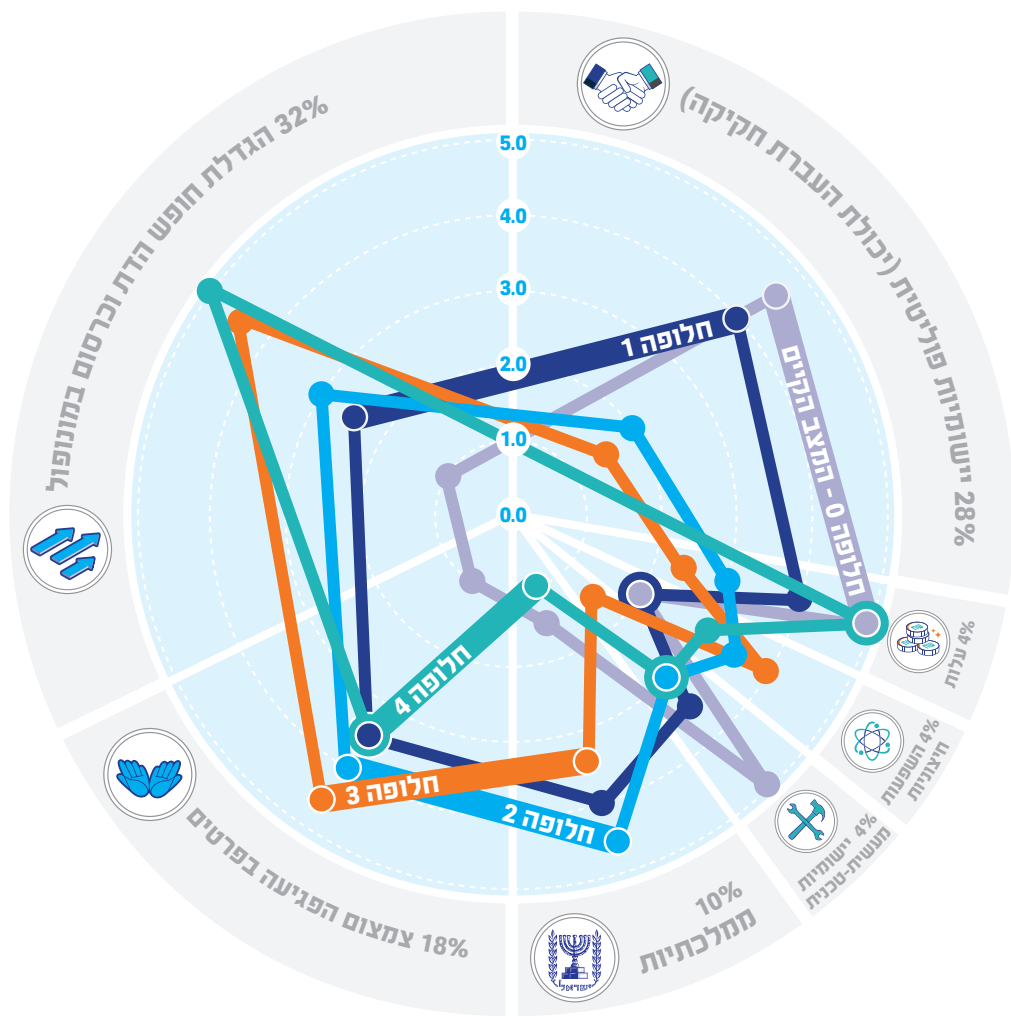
32% הגדלת חופש הדת וכרסום במונופול

28% יישומיות פוליטית (יכולת העברת חקיקה)

4% עלות

4% השפעות חיצוניות

4% יישומיות מעשית-טכנית

10% ממלכתיות

18% צמצום הפגיעה בפרטים

5.0
4.0
3.0
2.0
1.0
0.0

חלופה 0 - המצב הקיים
חלופה 1
חלופה 2
חלופה 3
חלופה 4

ישראל